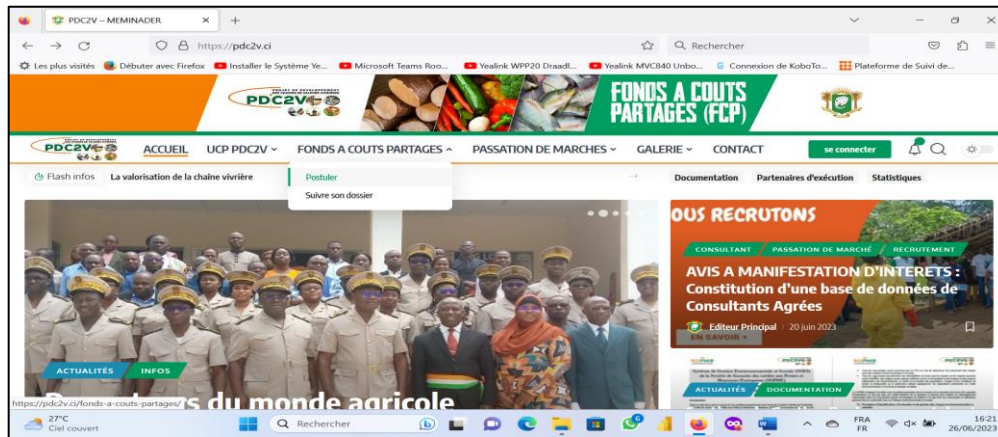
PDC2V – MEMINADER

https://pdc2v.ci

Rechercher

Les plus visités Débuter avec Firefox Installer le Système Ye... Microsoft Teams Roo... Yealink WPP20 Draadl... Yealink MVC840 Unbo... Connexion de KoboTo... Plateforme de Suivi de...

PDC2V

FONDS A COUTS PARTAGES (FCP)

PDC2V ACCUEIL UCP PDC2V FONDS A COUTS PARTAGES PASSATION DE MARCHES GALERIE CONTACT se connecter

Flash infos La valorisation de la chaine vivrière

Postuler
Suivre son dossier

Documentation Partenaires d'exécution Statistiques

OUS RECRUTONS

CONSULTANT PASSATION DE MARCHÉ RECRUTEMENT

AVIS A MANIFESTATION D'INTERETS : Constitution d'une base de données de Consultants Agrées

Editeur Principal 20 juin 2023

EN SAVOIR +

ACTUALITÉS DOCUMENTATION

ACTUALITÉS INFOS

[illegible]s du monde agricole

https://pdc2v.ci/fonds-a-couts-partages/

27°C Ciel couvert

Rechercher

FRA FR 16:21 26/06/2023